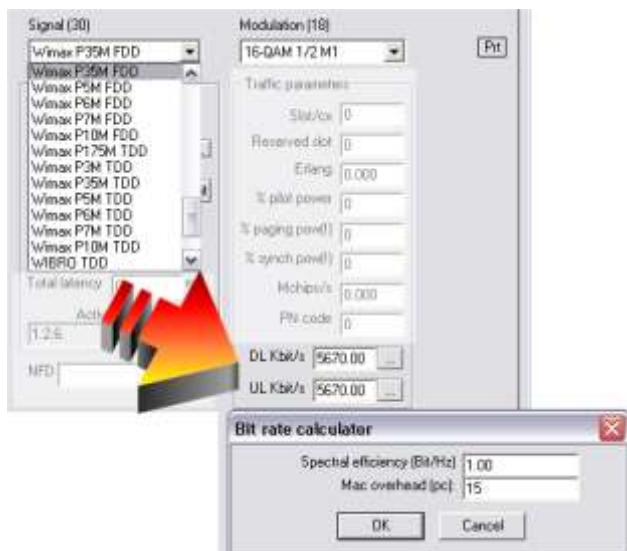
Signal (30)

Wimax P35M FDD

Wimax P35M FDD
Wimax P5M FDD
Wimax P6M FDD
Wimax P7M FDD
Wimax P10M FDD
Wimax P175M TDD
Wimax P3M TDD
Wimax P35M TDD
Wimax P5M TDD
Wimax P6M TDD
Wimax P7M TDD
Wimax P10M TDD
WIBRO TDD

Total latency

Acti

1.2.6

NFD

Modulation (18)

16-QAM 1/2 M1

Prt

Traffic parameters

Slot/cx 0

Reserved slot 0

Erlang 0.000

% pilot power 0

% paging pow(l) 0

% synch pow(l) 0

Mchips/s 0.000

PN code 0

DL Kbit/s 5670.00 ...

UL Kbit/s 5670.00 ...

Bit rate calculator

Spectral efficiency (Bit/Hz) 1.00

Mac overhead (pc) 15

OK

Cancel